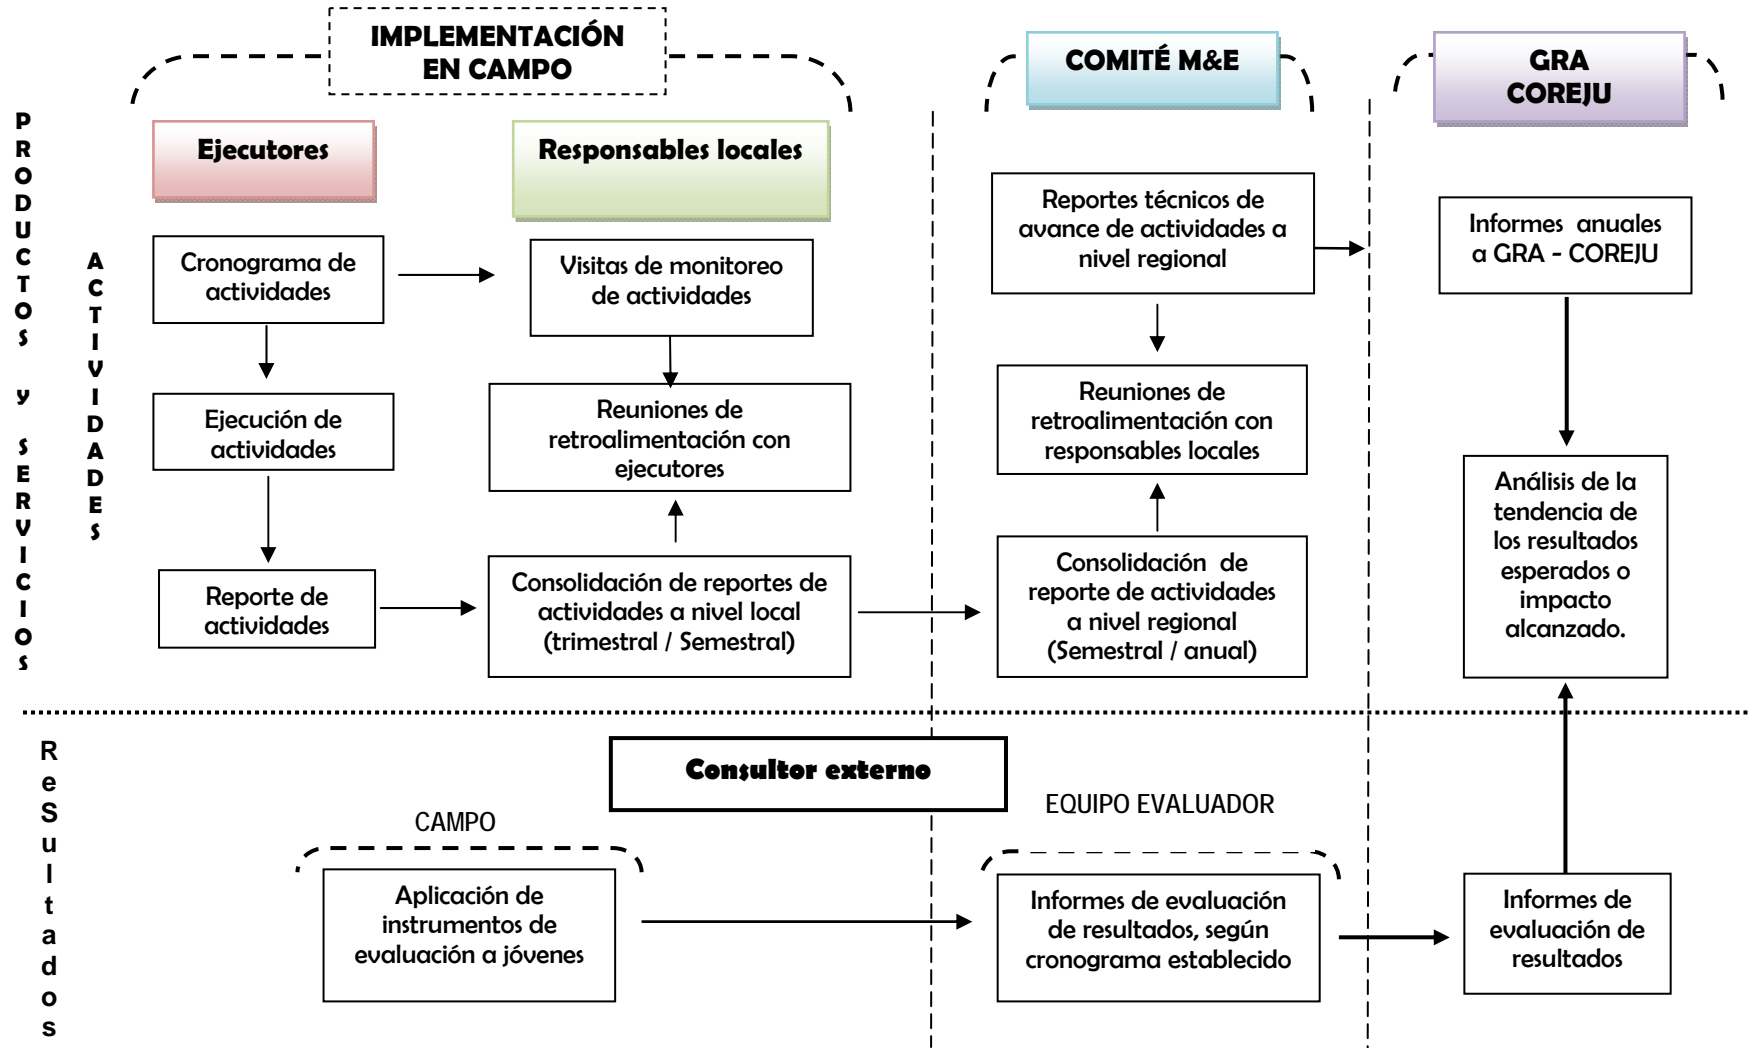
IMPLEMENTACIÓN EN CAMPO

COMITÉ M&E

GRA COREJU

PRODUCTOS y SERVICIOS

ACTIVIDADES

Ejecutores

Responsables locales

Cronograma de actividades

Visitas de monitoreo de actividades

Ejecución de actividades

Reuniones de retroalimentación con ejecutores

Reporte de actividades

Consolidación de reportes de actividades a nivel local (trimestral / Semestral)

Reportes técnicos de avance de actividades a nivel regional

Reuniones de retroalimentación con responsables locales

Consolidación de reporte de actividades a nivel regional (Semestral / anual)

Informes anuales a GRA - COREJU

Análisis de la tendencia de los resultados esperados o impacto alcanzado.

ReSultados

Consultor externo

CAMPO

EQUIPO EVALUADOR

Aplicación de instrumentos de evaluación a jóvenes

Informes de evaluación de resultados, según cronograma establecido

Informes de evaluación de resultados